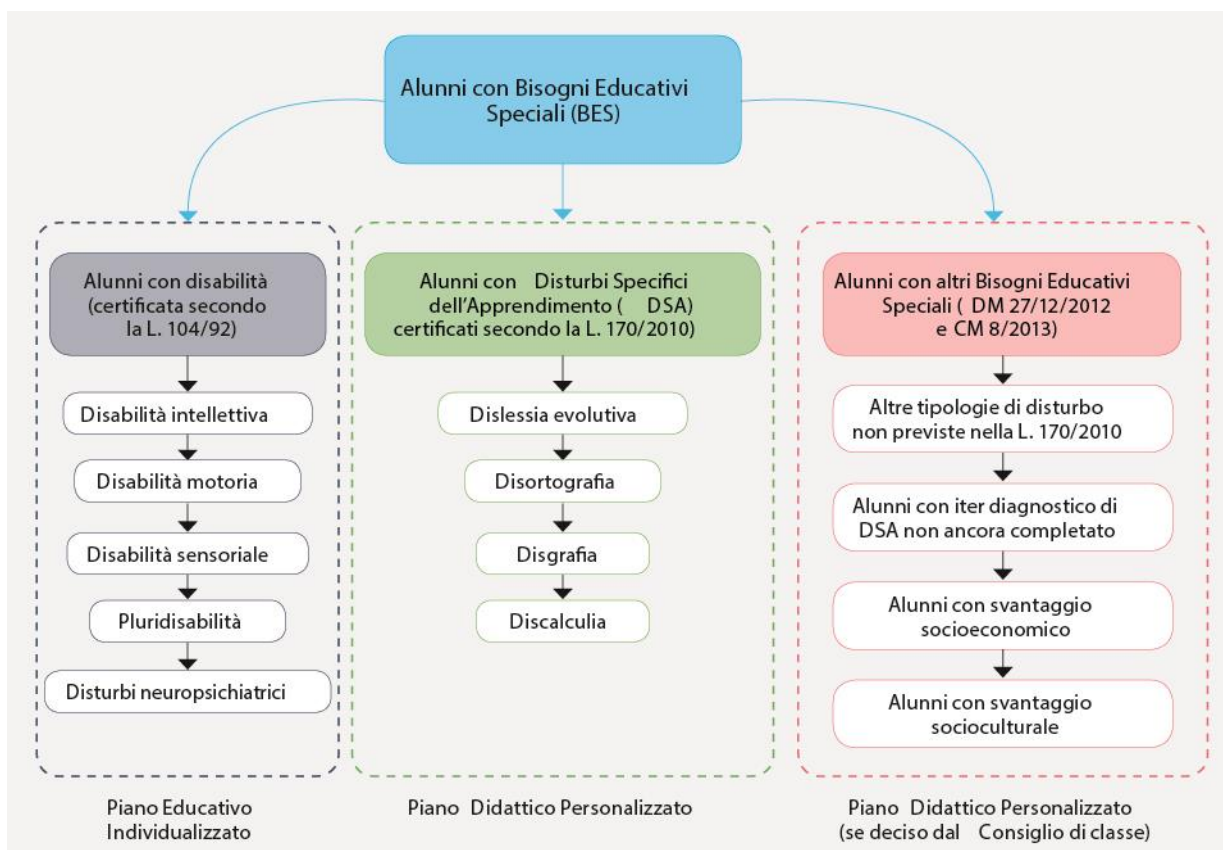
Alunni con Bisogni Educativi Speciali (BES)

Alunni con disabilità (certificata secondo la L. 104/92)

Disabilità intellettiva

Disabilità motoria

Disabilità sensoriale

Pluridisabilità

Disturbi neuropsichiatrici

Piano Educativo Individualizzato

Alunni con Disturbi Specifici dell'Apprendimento ( DSA) certificati secondo la L. 170/2010)

Dislessia evolutiva

Disortografia

Disgrafia

Discalculia

Piano Didattico Personalizzato

Alunni con altri Bisogni Educativi Speciali ( DM 27/12/2012 e CM 8/2013)

Altre tipologie di disturbo non previste nella L. 170/2010

Alunni con iter diagnostico di DSA non ancora completato

Alunni con svantaggio socioeconomico

Alunni con svantaggio socioculturale

Piano Didattico Personalizzato (se deciso dal Consiglio di classe)